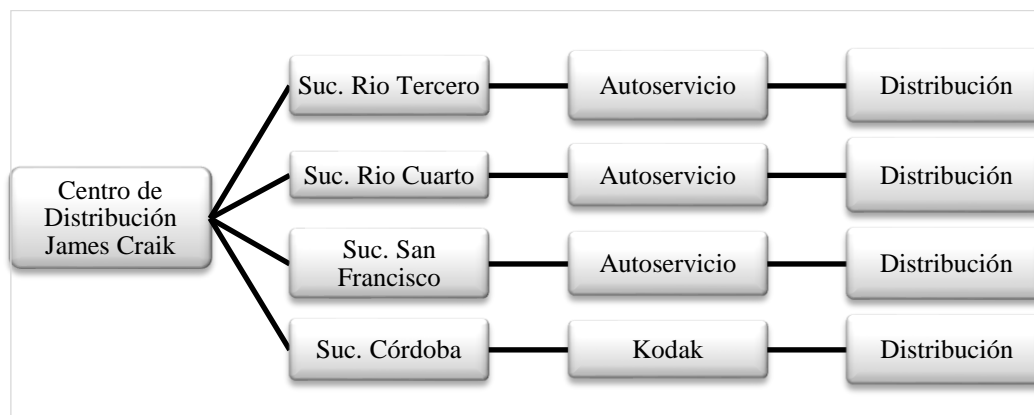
Centro de Distribución James Craik

Suc. Rio Tercero

Autoservicio

Distribución

Suc. Rio Cuarto

Autoservicio

Distribución

Suc. San Francisco

Autoservicio

Distribución

Suc. Córdoba

Kodak

Distribución